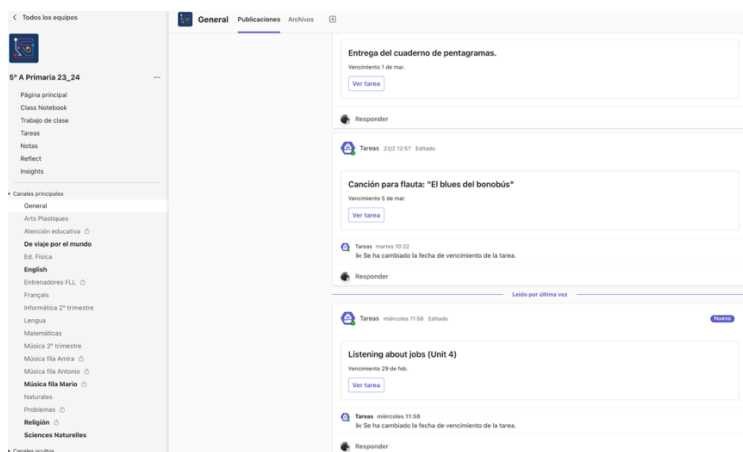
< Todos los equipos

5º A Primaria 23_24 ···

Página principal
Class Notebook
Trabajo de clase
Tareas
Notas
Reflect
Insights

Canales principales
General
Arts Plastiques
Atención educativa
De viaje por el mundo
Ed. Física
English
Entrenadores FLL
Français
Informática 2º trimestre
Lengua
Matemáticas
Música 2º trimestre
Música fila Amira
Música fila Antonio
Música fila Mario
Naturales
Problemas
Religión
Sciences Naturelles
Canales ocultos

General Publicaciones Archivos +

Entrega del cuaderno de pentagramas.
Vencimiento 1 de mar.
Ver tarea

Responder

Tareas 23/2 12:57 Editado

Canción para flauta: "El blues del bonobús"
Vencimiento 5 de mar.
Ver tarea

Tareas martes 10:22
Se ha cambiado la fecha de vencimiento de la tarea.

Responder

Leído por última vez

Tareas miércoles 11:56 Editado Nuevo

Listening about jobs (Unit 4)
Vencimiento 29 de feb.
Ver tarea

Tareas miércoles 11:58
Se ha cambiado la fecha de vencimiento de la tarea.

Responder